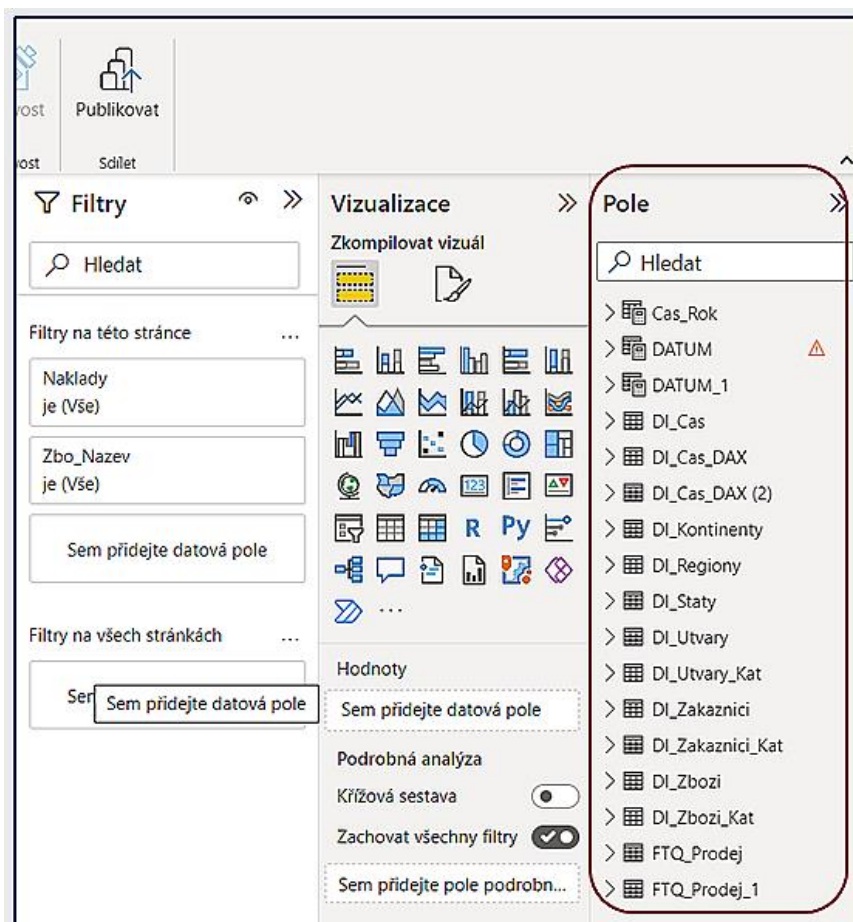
ost

Publikovat

ost

Sdílet

Filtry

Hledat

Filtry na této stránce ...

Naklady
je (Vše)

Zbo_Nazev
je (Vše)

Sem přidejte datová pole

Filtry na všech stránkách ...

Ser Sem přidejte datová pole

Vizualizace

Zkompilovat vizuál

R Py

...

Hodnoty

Sem přidejte datová pole

Podrobná analýza

Křížová sestava

Zachovat všechny filtry

Sem přidejte pole podrobn...

Pole

Hledat

Cas_Rok
DATUM
DATUM_1
DI_Cas
DI_Cas_DAX
DI_Cas_DAX (2)
DI_Kontinenty
DI_Regiony
DI_Staty
DI_Utvary
DI_Utvary_Kat
DI_Zakaznici
DI_Zakaznici_Kat
DI_Zbozi
DI_Zbozi_Kat
FTQ_Prodej
FTQ_Prodej_1